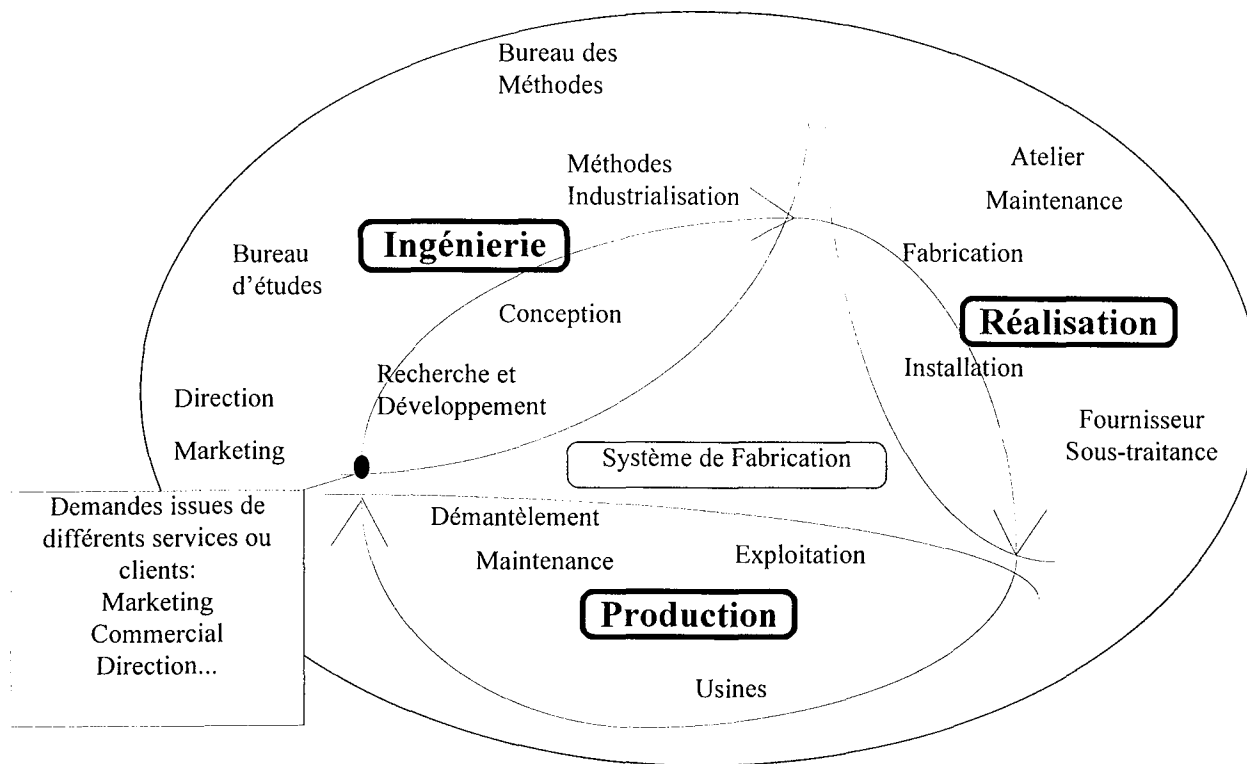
Bureau des Méthodes

Méthodes Industrialisation

Atelier

Maintenance

Bureau d'études

Ingénierie

Fabrication

Conception

Réalisation

Recherche et Développement

Installation

Direction

Marketing

Fournisseur Sous-traitance

Système de Fabrication

Demandes issues de différents services ou clients: Marketing Commercial Direction...

Démantèlement

Maintenance

Exploitation

Production

Usines